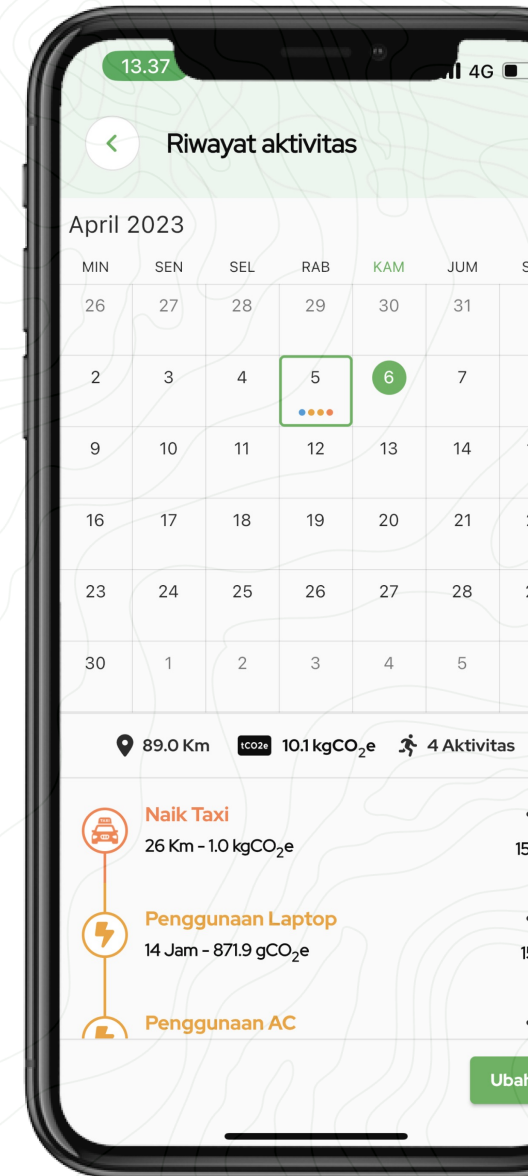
13.37

4G

Riwayat aktivitas

April 2023

| MIN | SEN | SEL | RAB | KAM | JUM | S |
|---|---|---|---|---|---|---|
| 26 | 27 | 28 | 29 | 30 | 31 | |
| 2 | 3 | 4 | 5 | 6 | 7 | |
| 9 | 10 | 11 | 12 | 13 | 14 | |
| 16 | 17 | 18 | 19 | 20 | 21 | |
| 23 | 24 | 25 | 26 | 27 | 28 | |
| 30 | 1 | 2 | 3 | 4 | 5 | |

89.0 Km tCO2e 10.1 kg$CO_2$e 4 Aktivitas

Naik Taxi
26 Km - 1.0 kg$CO_2$e
15

Penggunaan Laptop
14 Jam - 871.9 g$CO_2$e
1

Penggunaan AC

Ubah